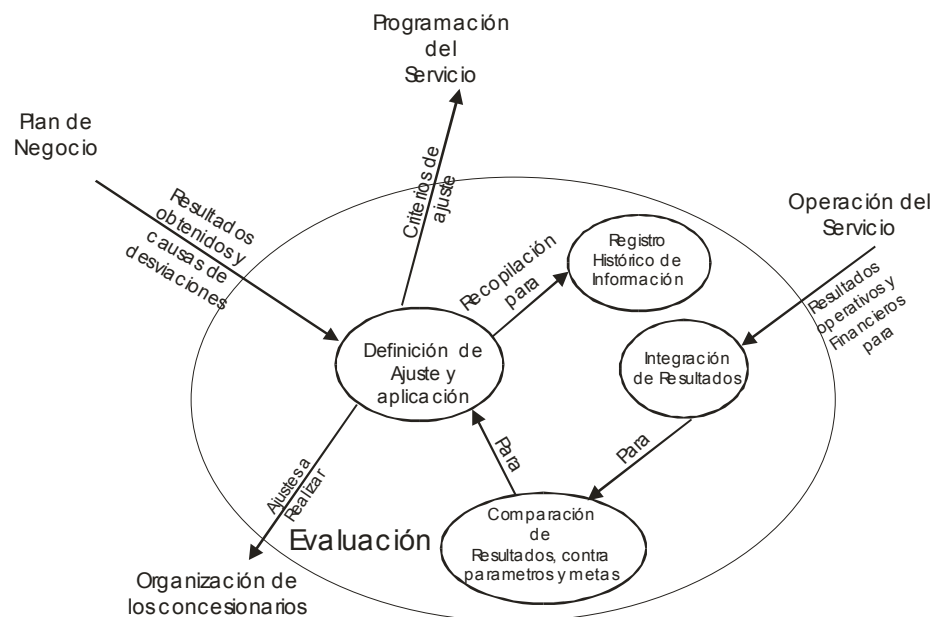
Programación del Servicio

Plan de Negocio

Resultados obtenidos y causas de desviaciones

Criterios de ajuste

Operación del Servicio

Recopilación para

Registro Histórico de Información

Resultados operativos y Financieros para

Definición de Ajuste y aplicación

Integración de Resultados

Ajustes a Realizar

Para

Para

Comparación de Resultados, contra parametros y metas

Evaluación

Organización de los concesionarios